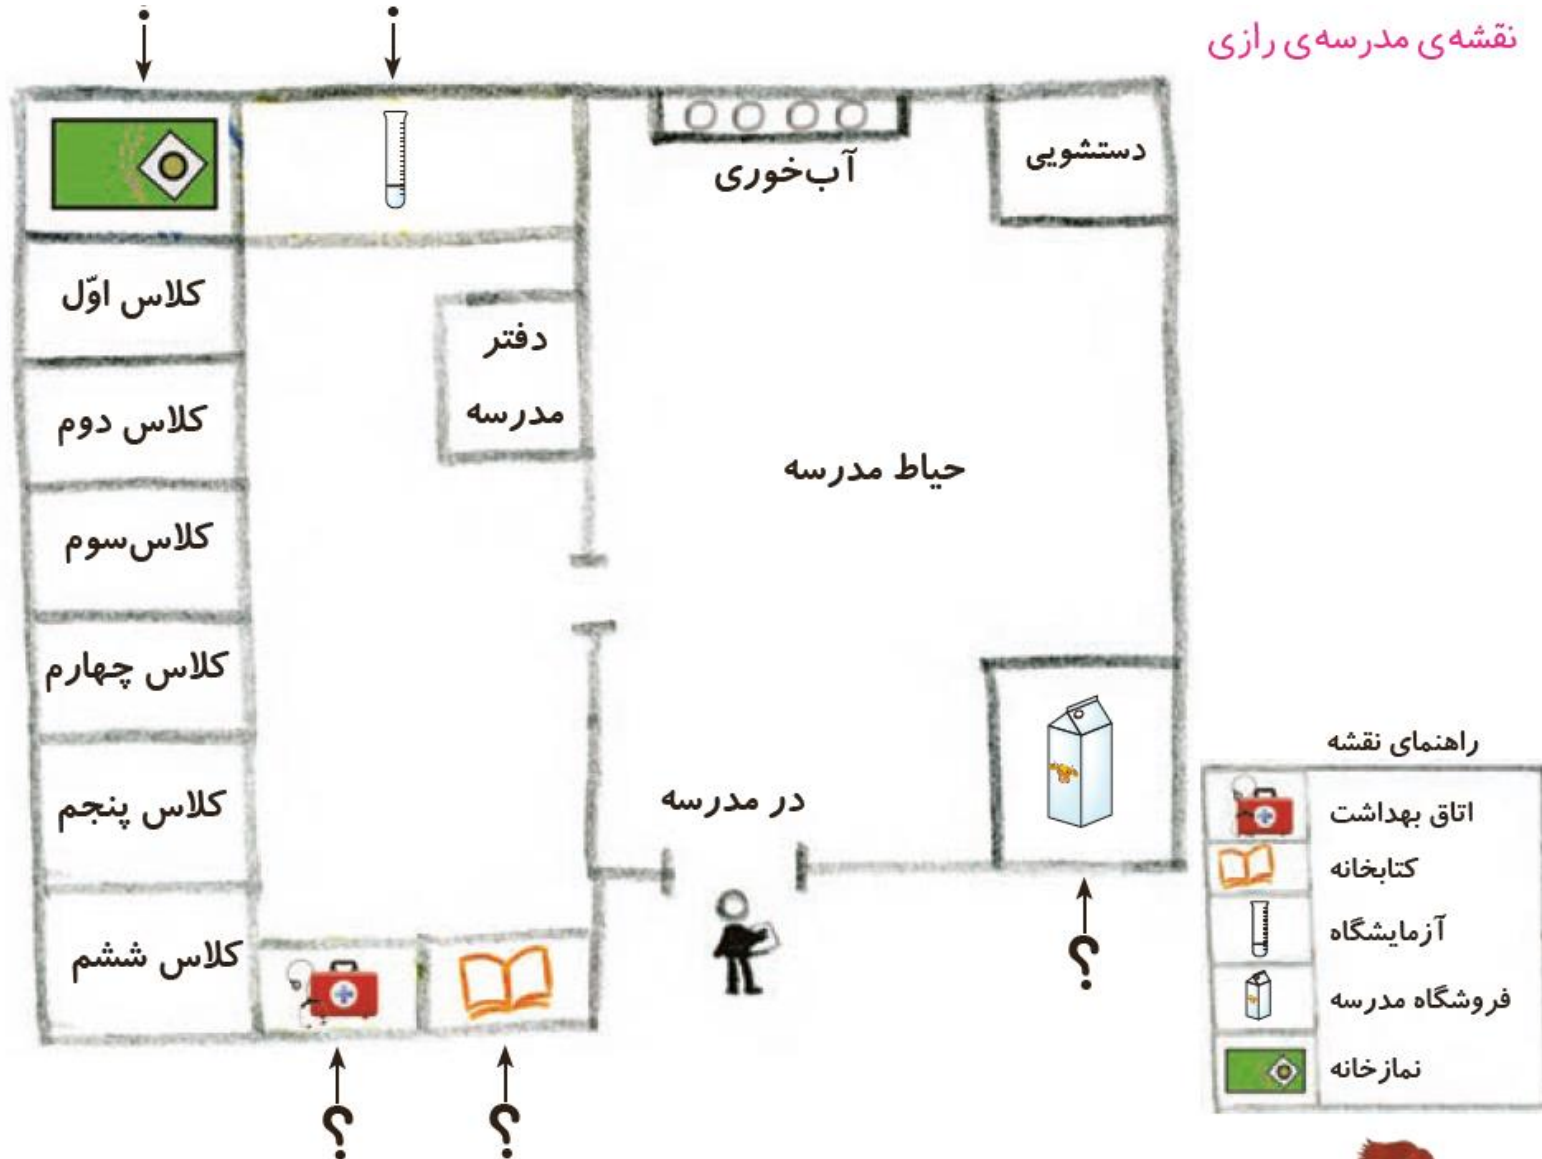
نقشه‌ی مدرسه‌ی رازی

؟ ؟

آب‌خوری

دستشویی

کلاس اوّل

دفتر مدرسه

کلاس دوم

حیاط مدرسه

کلاس‌سوم

کلاس چهارم

در مدرسه

کلاس پنجم

کلاس ششم

؟ ؟ ؟

راهنمای نقشه

| | |
|---|---|
| | اتاق بهداشت |
| | کتابخانه |
| | آزمایشگاه |
| | فروشگاه مدرسه |
| | نمازخانه |